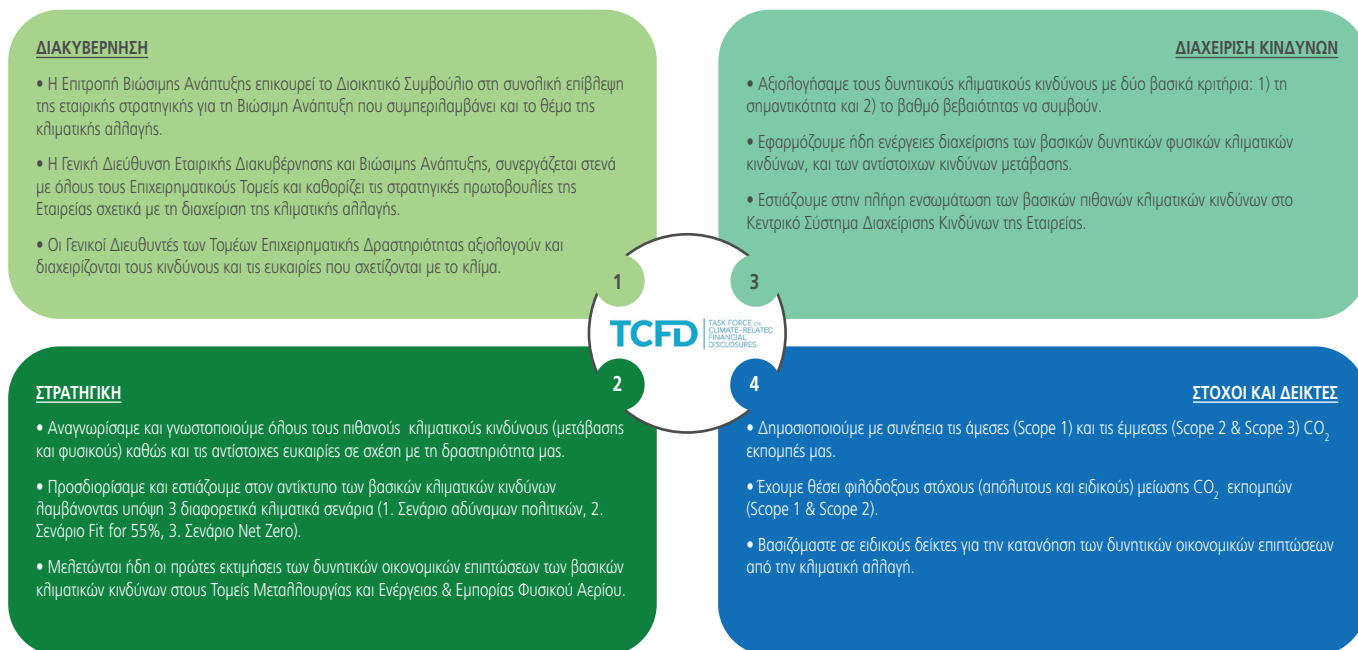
ΔΙΑΚΥΒΕΡΝΗΣΗ

• Η Επιτροπή Βιώσιμης Ανάπτυξης επικουρεί το Διοικητικό Συμβούλιο στη συνολική επίβλεψη της εταιρικής στρατηγικής για τη Βιώσιμη Ανάπτυξη που συμπεριλαμβάνει και το θέμα της κλιματικής αλλαγής.

• Η Γενική Διεύθυνση Εταιρικής Διακυβέρνησης και Βιώσιμης Ανάπτυξης, συνεργάζεται στενά με όλους τους Επιχειρηματικούς Τομείς και καθορίζει τις στρατηγικές πρωτοβουλίες της Εταιρείας σχετικά με τη διαχείριση της κλιματικής αλλαγής.

• Οι Γενικοί Διευθυντές των Τομέων Επιχειρηματικής Δραστηριότητας αξιολογούν και διαχειρίζονται τους κινδύνους και τις ευκαιρίες που σχετίζονται με το κλίμα.

ΔΙΑΧΕΙΡΙΣΗ ΚΙΝΔΥΝΩΝ

• Αξιολογήσαμε τους δυνητικούς κλιματικούς κινδύνους με δύο βασικά κριτήρια: 1) τη σημαντικότητα και 2) το βαθμό βεβαιότητας να συμβούν.

• Εφαρμόζουμε ήδη ενέργειες διαχείρισης των βασικών δυνητικών φυσικών κλιματικών κινδύνων, και των αντίστοιχων κινδύνων μετάβασης.

• Εστιάζουμε στην πλήρη ενσωμάτωση των βασικών πιθανών κλιματικών κινδύνων στο Κεντρικό Σύστημα Διαχείρισης Κινδύνων της Εταιρείας.

1

3

TCFD TASK FORCE ON CLIMATE-RELATED FINANCIAL DISCLOSURES

2

4

ΣΤΡΑΤΗΓΙΚΗ

• Αναγνωρίσαμε και γνωστοποιούμε όλους τους πιθανούς κλιματικούς κινδύνους (μετάβασης και φυσικούς) καθώς και τις αντίστοιχες ευκαιρίες σε σχέση με τη δραστηριότητα μας.

• Προσδιορίσαμε και εστιάζουμε στον αντίκτυπο των βασικών κλιματικών κινδύνων λαμβάνοντας υπόψη 3 διαφορετικά κλιματικά σενάρια (1. Σενάριο αδύναμων πολιτικών, 2. Σενάριο Fit for 55%, 3. Σενάριο Net Zero).

• Μελετώνται ήδη οι πρώτες εκτιμήσεις των δυνητικών οικονομικών επιπτώσεων των βασικών κλιματικών κινδύνων στους Τομείς Μεταλλουργίας και Ενέργειας & Εμπορίας Φυσικού Αερίου.

ΣΤΟΧΟΙ ΚΑΙ ΔΕΙΚΤΕΣ

• Δημοσιοποιούμε με συνέπεια τις άμεσες (Scope 1) και τις έμμεσες (Scope 2 & Scope 3) $CO_2$ εκπομπές μας.

• Έχουμε θέσει φιλόδοξους στόχους (απόλυτους και ειδικούς) μείωσης $CO_2$ εκπομπών (Scope 1 & Scope 2).

• Βασιζόμαστε σε ειδικούς δείκτες για την κατανόηση των δυνητικών οικονομικών επιπτώσεων από την κλιματική αλλαγή.